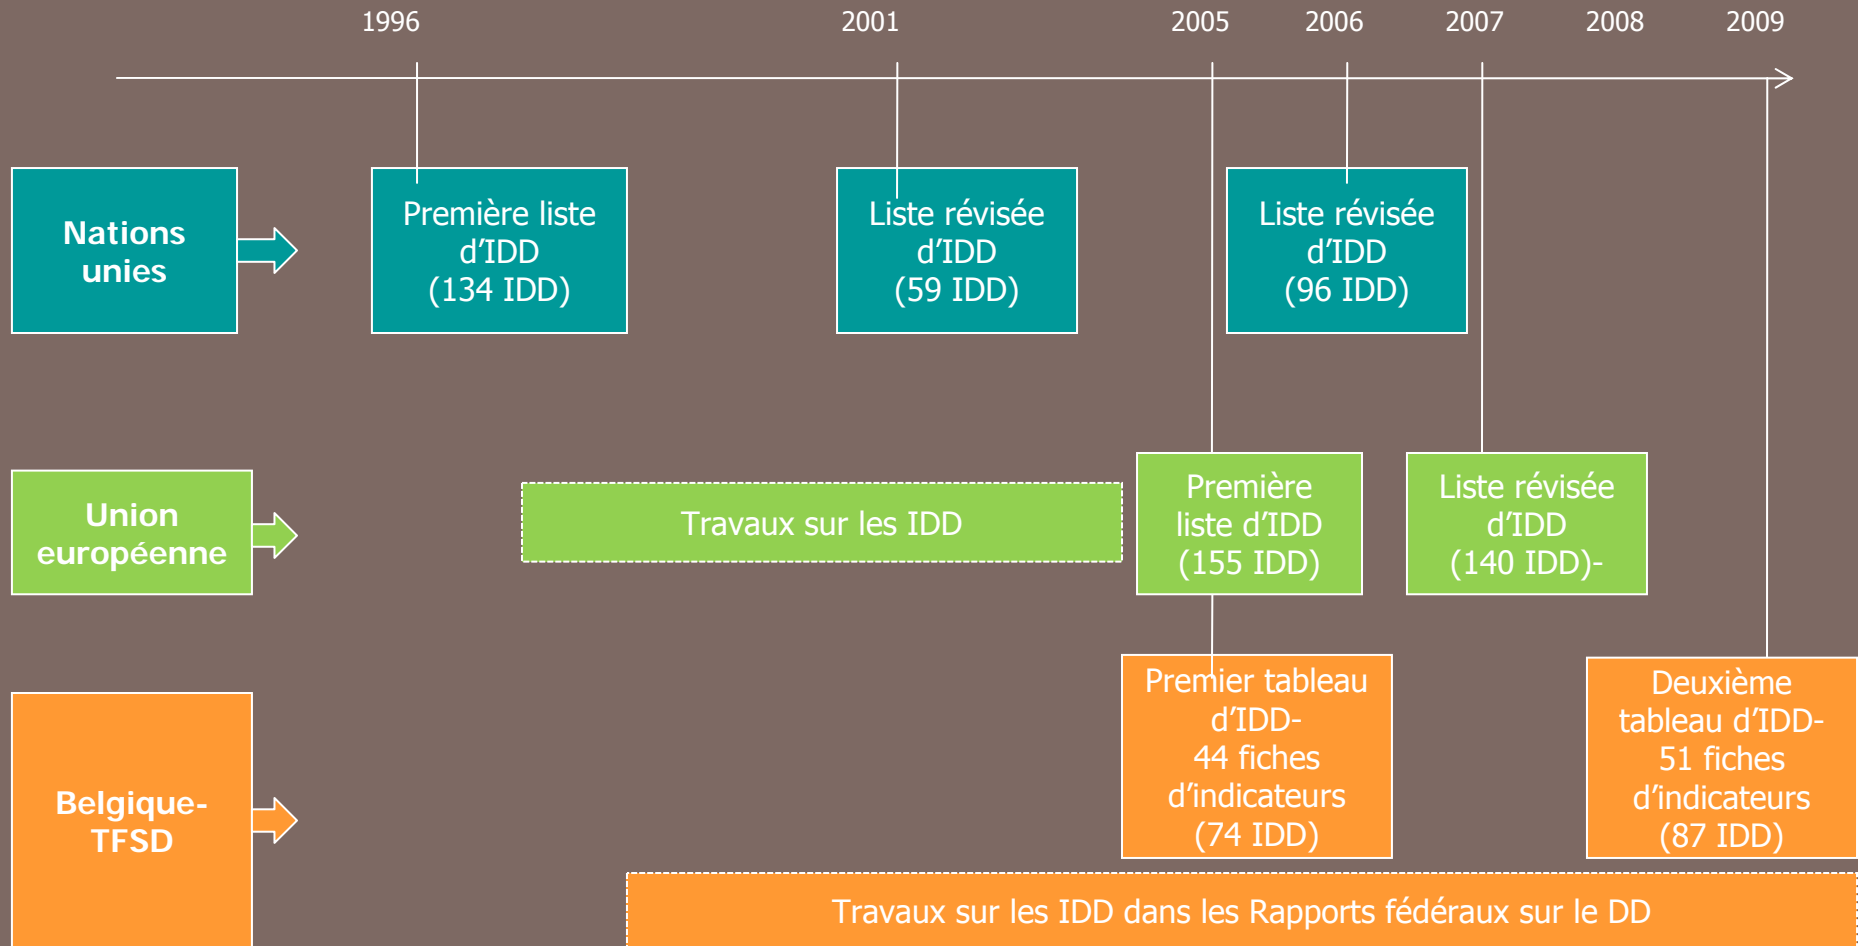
1996 2001 2005 2006 2007 2008 2009

Nations unies

Première liste d'IDD (134 IDD)

Liste révisée d'IDD (59 IDD)

Liste révisée d'IDD (96 IDD)

Union européenne

Travaux sur les IDD

Première liste d'IDD (155 IDD)

Liste révisée d'IDD (140 IDD)-

Belgique-TFSD

Premier tableau d'IDD- 44 fiches d'indicateurs (74 IDD)

Deuxième tableau d'IDD- 51 fiches d'indicateurs (87 IDD)

Travaux sur les IDD dans les Rapports fédéraux sur le DD